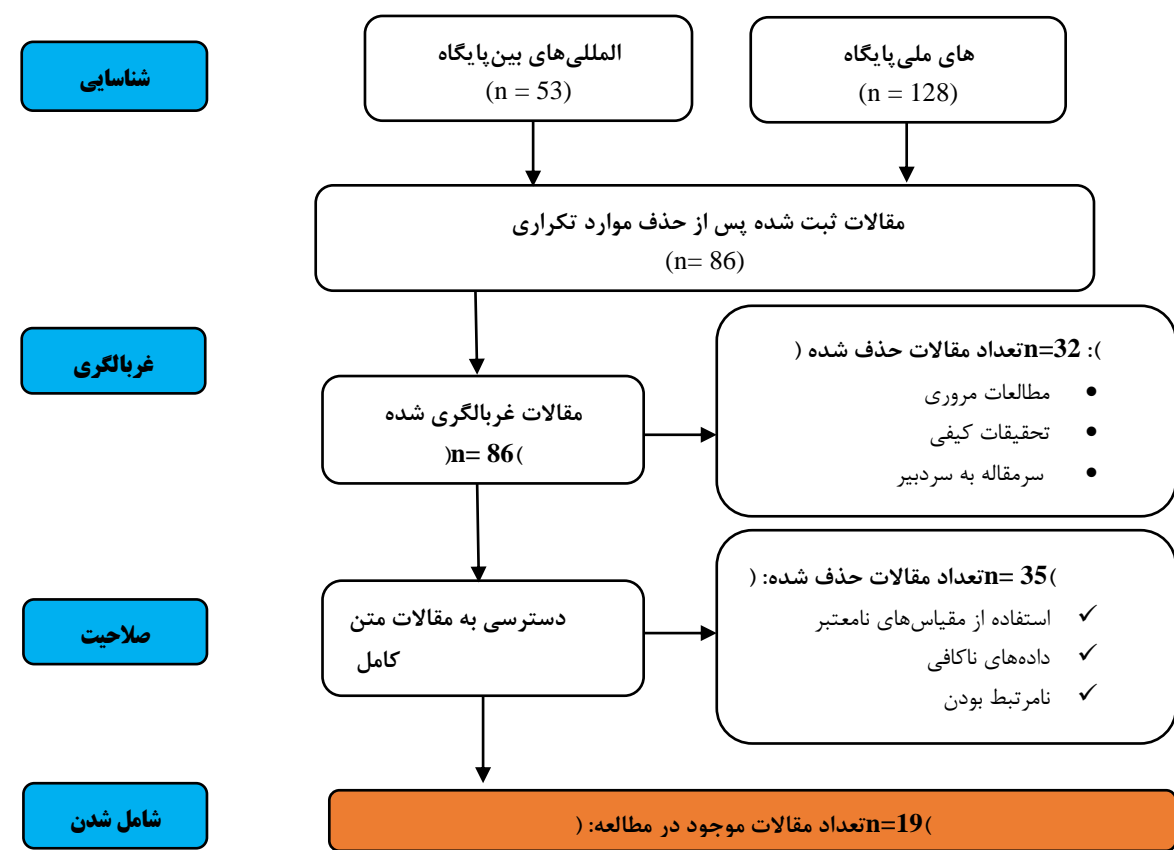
شناسایی

پایگاه‌های ملی
(n = 128)

پایگاه‌های بین‌المللی
(n = 53)

مقالات ثبت شده پس از حذف موارد تکراری
(n= 86)

غربالگری

مقالات غربالگری شده
(n= 86)

تعداد مقالات حذف شده (n=32):
• مطالعات مروری
• تحقیقات کیفی
• سرمقاله به سردبیر

صلاحیت

دسترسی به مقالات متن کامل

تعداد مقالات حذف شده: (n= 35)
✓ استفاده از مقیاس‌های نامعتبر
✓ داده‌های ناکافی
✓ نامرتبط بودن

شامل شدن

تعداد مقالات موجود در مطالعه: (n=19)